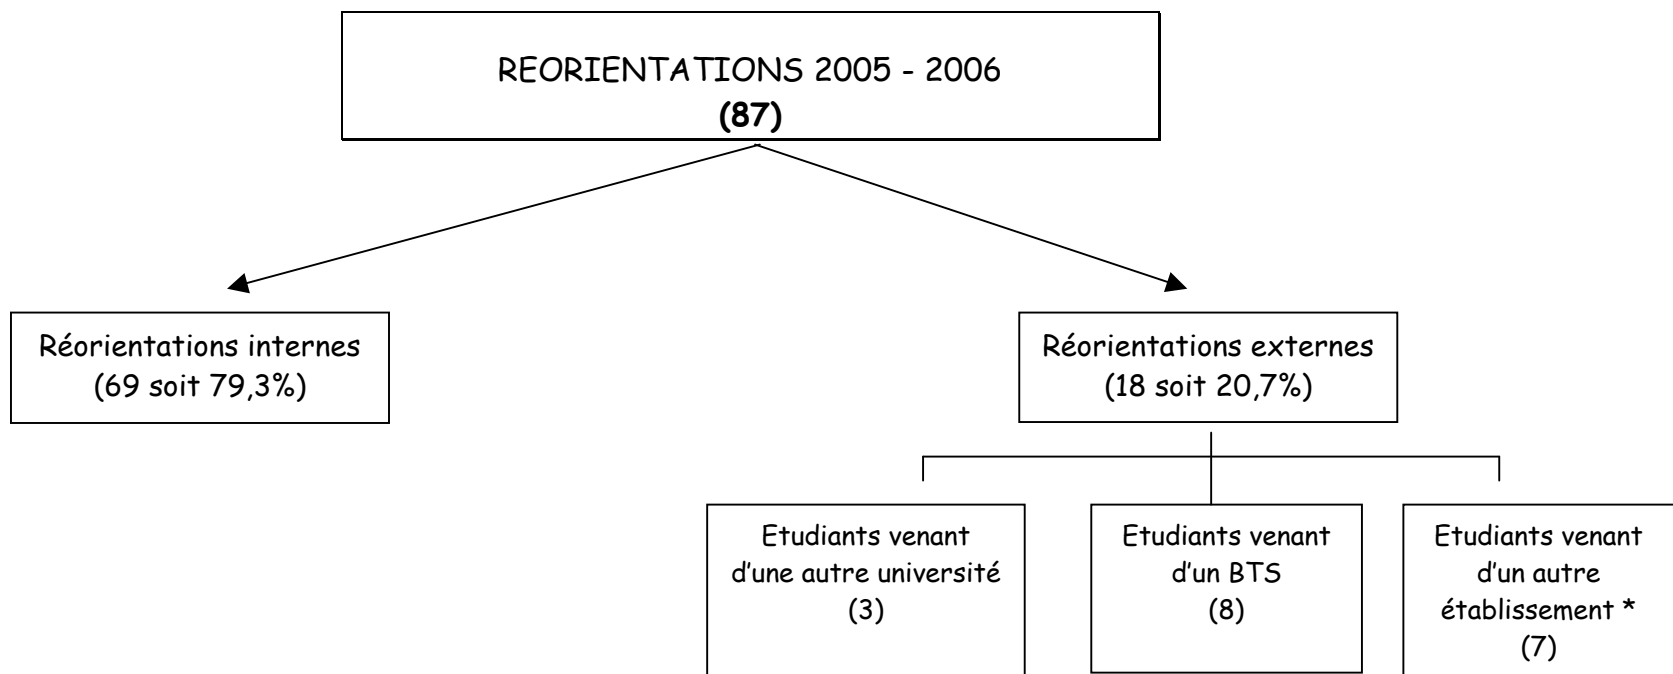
REORIENTATIONS 2005 - 2006
**(87)**

Réorientations internes
(69 soit 79,3%)

Réorientations externes
(18 soit 20,7%)

Etudiants venant d'une autre université
(3)

Etudiants venant d'un BTS
(8)

Etudiants venant d'un autre établissement *
(7)